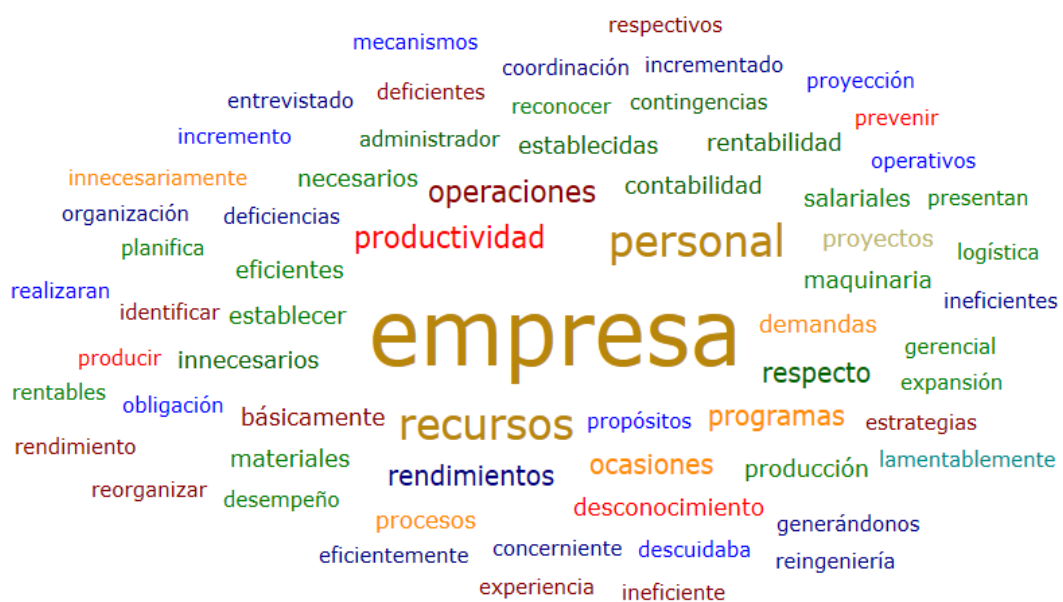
respectivos
mecanismos
coordinación incrementado
deficientes
proyección
entrevistado
reconocer contingencias
incremento
administrador
prevenir
establecidas rentabilidad
operativos
innecesariamente
necesarios
operaciones
contabilidad
salariales presentan
organización
deficiencias
productividad
personal
proyectos
planifica
logística
eficientes
maquinaria
realizaran
ineficientes
identificar
establecer
empresa
demandas
producir
innecesarios
gerencial
respecto
rentables
expansión
obligación
básicamente
recursos
propósitos
programas
estrategias
rendimiento
materiales
rendimientos
ocasiones
producción
lamentablemente
reorganizar
desempeño
desconocimiento
procesos
generándonos
eficientemente
concerniente
descuidaba
reingeniería
experiencia
ineficiente